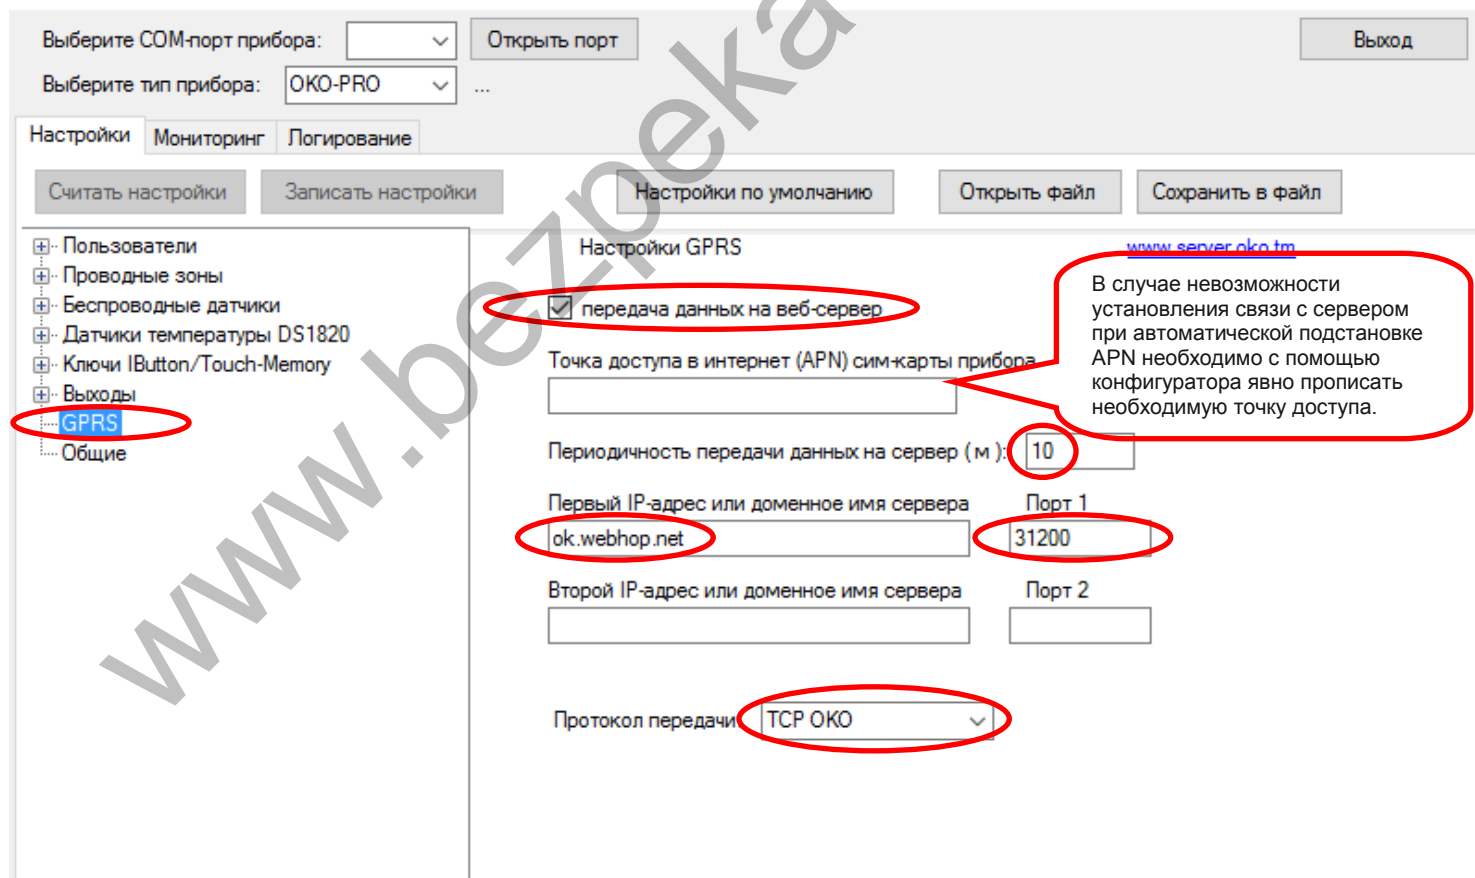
Выберите COM-порт прибора:
Открыть порт
Выход
Выберите тип прибора: ОКО-PRO ...
Настройки Мониторинг Логирование
Считать настройки Записать настройки Настройки по умолчанию Открыть файл Сохранить в файл

Пользователи
Проводные зоны
Беспроводные датчики
Датчики температуры DS1820
Ключи IButton/Touch-Memory
Выходы
GPRS
Общие

Настройки GPRS
www.server.oko.tm
передача данных на веб-сервер
Точка доступа в интернет (APN) сим-карты прибора
В случае невозможности установления связи с сервером при автоматической подстановке APN необходимо с помощью конфигуратора явно прописать необходимую точку доступа.
Периодичность передачи данных на сервер ( м ): 10
Первый IP-адрес или доменное имя сервера Порт 1
ok.webhop.net 31200
Второй IP-адрес или доменное имя сервера Порт 2
Протокол передачи TCP ОКО

www.bezpeka